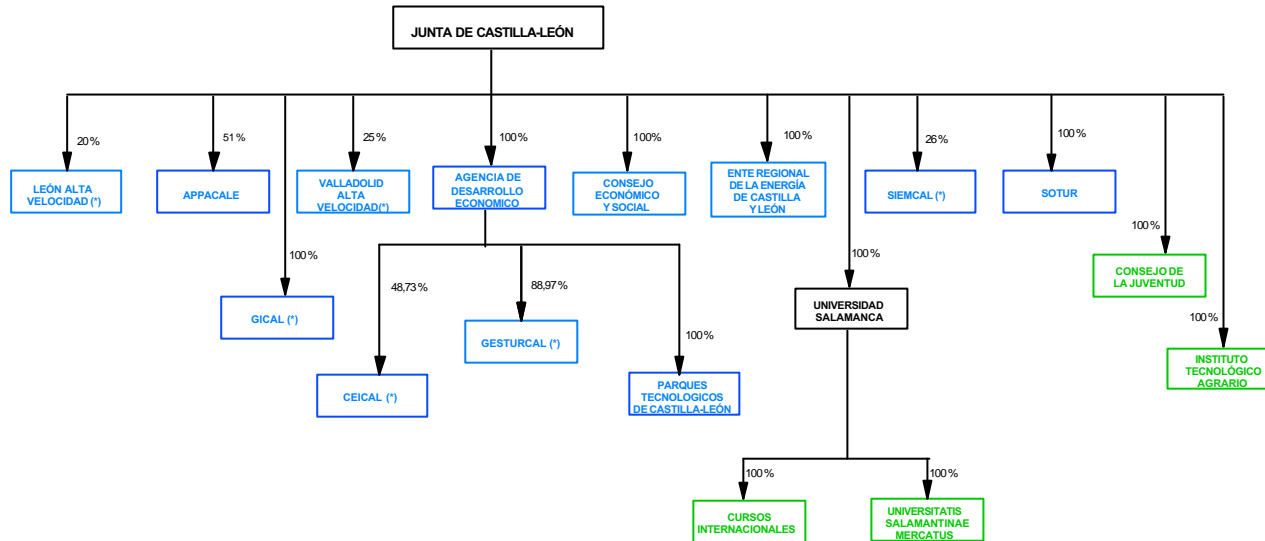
JUNTA DE CASTILLA-LEÓN

20%
LEÓN ALTA VELOCIDAD (*)

51%
APPACALE

100%
GICAL (*)

25%
VALLADOLID ALTA VELOCIDAD(*)

100%
AGENCIA DE DESARROLLO ECONOMICO

48,73%
CEICAL (*)

88,97%
GESTURCAL (*)

100%
PARQUES TECNOLOGICOS DE CASTILLA-LEÓN

100%
CONSEJO ECONÓMICO Y SOCIAL

100%
ENTE REGIONAL DE LA ENERGÍA DE CASTILLA Y LEÓN

100%
UNIVERSIDAD SALAMANCA

100%
CURSOS INTERNACIONALES

100%
UNIVERSITATIS SALAMANTINAE MERCATUS

26%
SIEMCAL (*)

100%
SOTUR

100%
CONSEJO DE LA JUVENTUD

100%
INSTITUTO TECNOLÓGICO AGRARIO